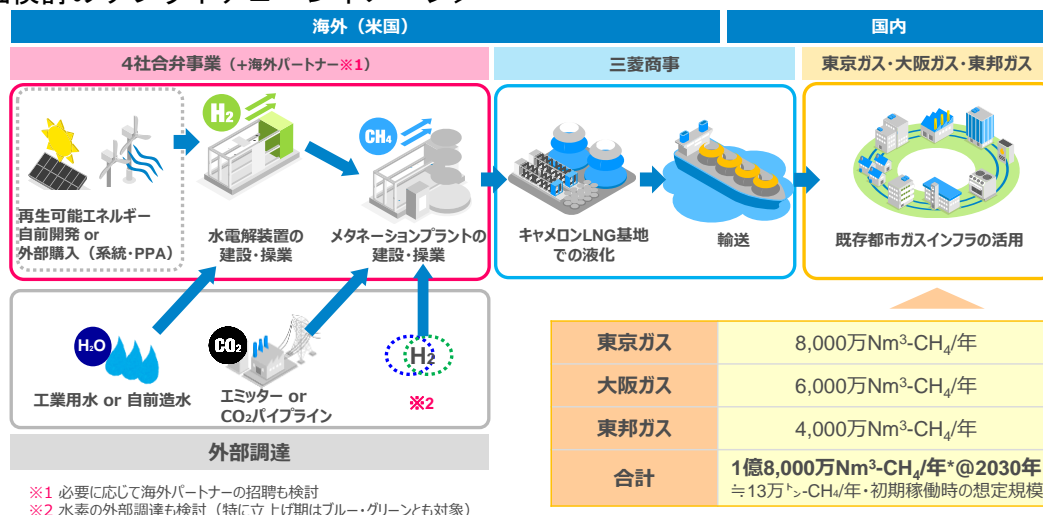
海外（米国）

国内

4社合弁事業（+海外パートナー※1）

三菱商事

東京ガス・大阪ガス・東邦ガス

$H_2$

$CH_4$

再生可能エネルギー自前開発 or 外部購入（系統・PPA）

水電解装置の建設・操業

メタネーションプラントの建設・操業

キャメロンLNG基地での液化

輸送

既存都市ガスインフラの活用

$H_2O$

$CO_2$

$H_2$

工業用水 or 自前造水

エミッター or $CO_2$パイプライン

※2

外部調達

| 東京ガス | 8,000万$Nm^3$-$CH_4$/年 |
|---|---|
| 大阪ガス | 6,000万$Nm^3$-$CH_4$/年 |
| 東邦ガス | 4,000万$Nm^3$-$CH_4$/年 |
| 合計 | 1億8,000万$Nm^3$-$CH_4$/年*@2030年 ≒13万トン-$CH_4$/年・初期稼働時の想定規模 |

※1 必要に応じて海外パートナーの招聘も検討
※2 水素の外部調達も検討（特に立ち上げ期はブルー・グリーンとも対象）